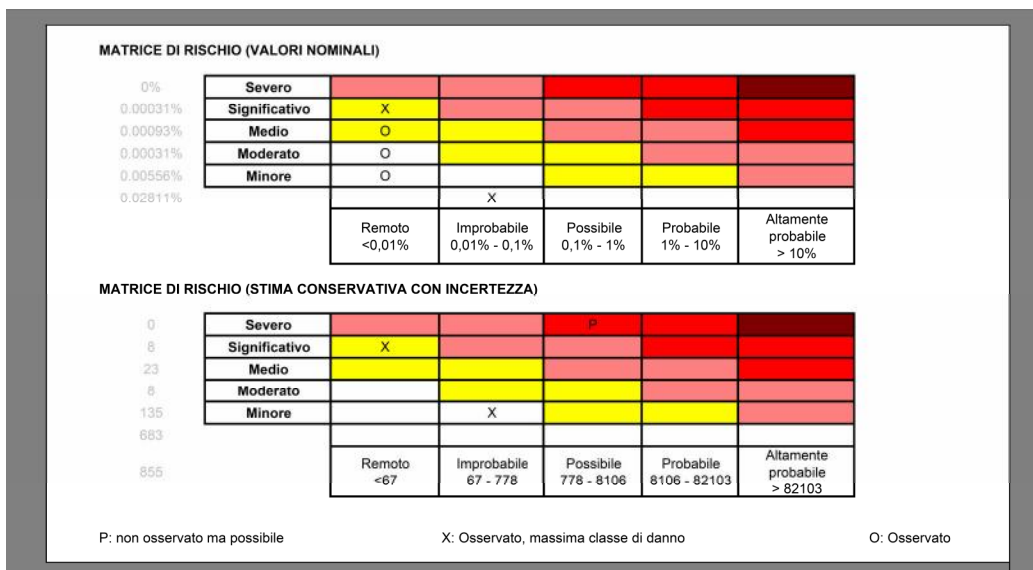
MATRICE DI RISCHIO (VALORI NOMINALI)

| | | | | | | |
|---|---|---|---|---|---|---|
| 0% | Severo | | | | | |
| 0.00031% | Significativo | X | | | | |
| 0.00093% | Medio | O | | | | |
| 0.00031% | Moderato | O | | | | |
| 0.00556% | Minore | O | | | | |
| 0.02811% | | | X | | | |
| | | Remoto <0,01% | Improbabile 0,01% - 0,1% | Possibile 0,1% - 1% | Probabile 1% - 10% | Altamente probabile > 10% |

MATRICE DI RISCHIO (STIMA CONSERVATIVA CON INCERTEZZA)

| | | | | | | |
|---|---|---|---|---|---|---|
| 0 | Severo | | | P | | |
| 8 | Significativo | X | | | | |
| 23 | Medio | | | | | |
| 8 | Moderato | | | | | |
| 135 | Minore | | X | | | |
| 683 | | | | | | |
| 855 | | Remoto <67 | Improbabile 67 - 778 | Possibile 778 - 8106 | Probabile 8106 - 82103 | Altamente probabile > 82103 |

P: non osservato ma possibile

X: Osservato, massima classe di danno

O: Osservato